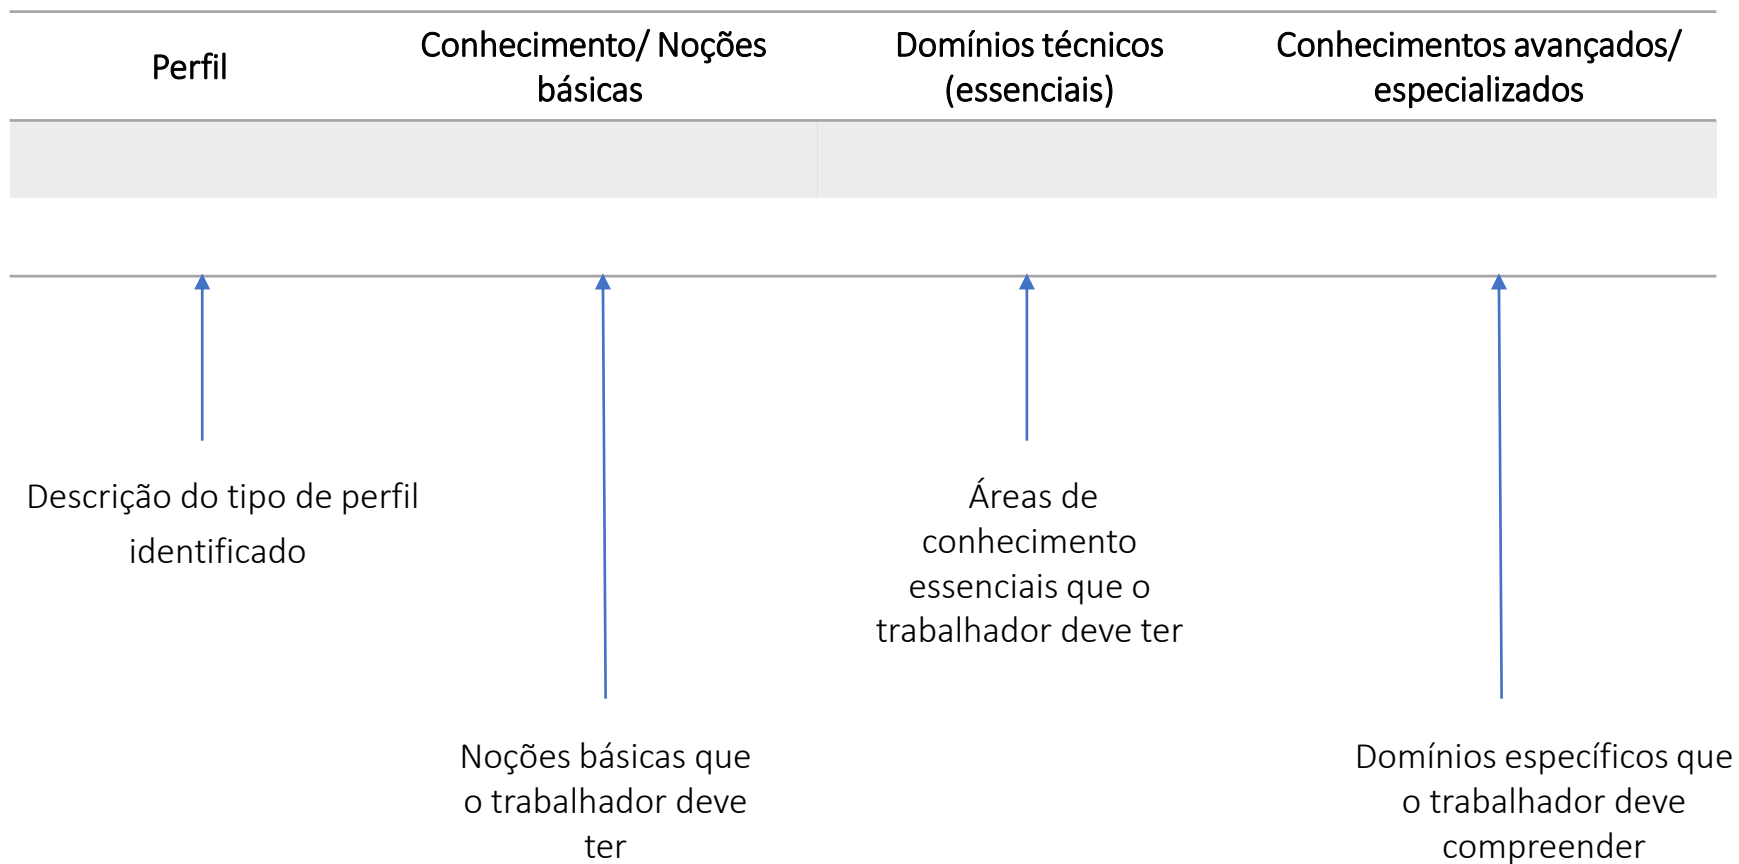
| Perfil | Conhecimento/ Noções básicas | Domínios técnicos (essenciais) | Conhecimentos avançados/ especializados |
|---|---|---|---|
| | | | |

Descrição do tipo de perfil identificado

Noções básicas que o trabalhador deve ter

Áreas de conhecimento essenciais que o trabalhador deve ter

Domínios específicos que o trabalhador deve compreender